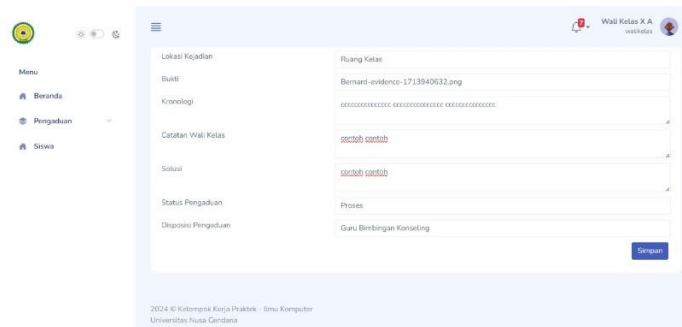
Menu

Beranda

Pengaduan

Siswa

Wali Kelas X A
walikelas

Lokasi Kejadian | Ruang Kelas

Bukti | Bernard-evidence-1713940632.png

Kronologi | cccccccccccccc cccccccccccccc cccccccccccccc

Catatan Wali Kelas | contoh contoh

Solusi | contoh contoh

Status Pengaduan | Proses

Disposisi Pengaduan | Guru Bimbingan Konseling

Simpan

2024 © Kelompok Kerja Praktek - Ilmu Komputer
Universitas Nusa Cendana